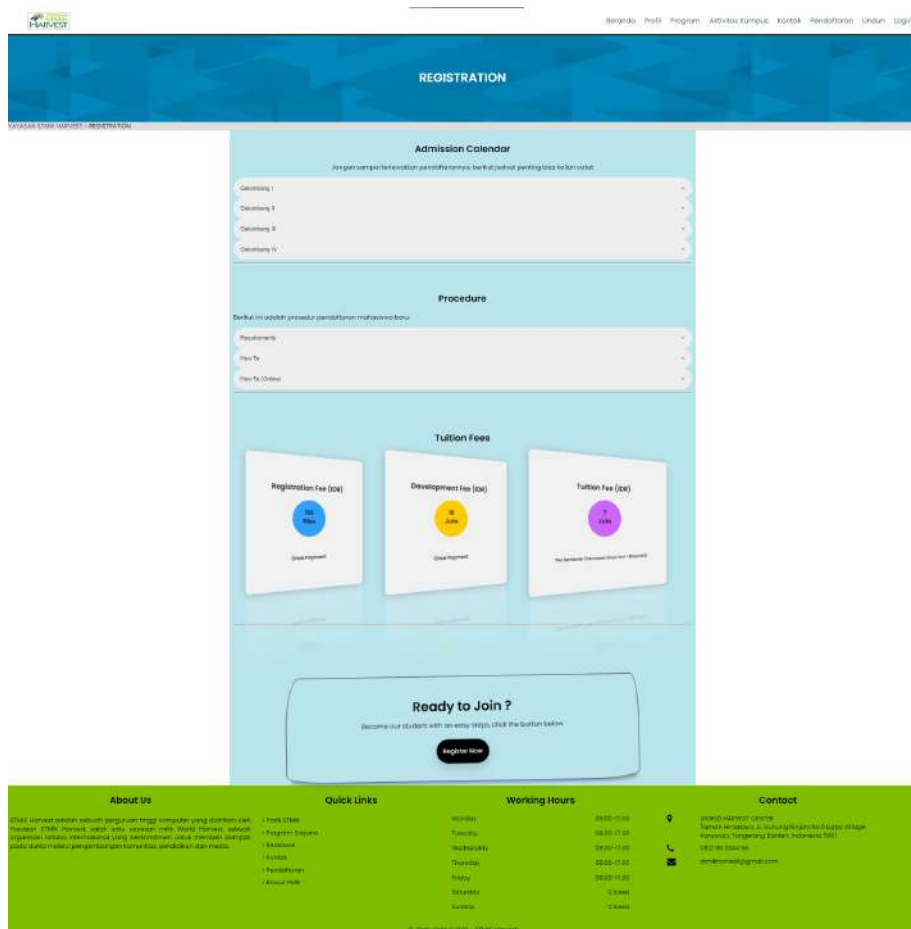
STMIK HARVEST

Beranda Profil Program Aktivitas Kampus Kontak Pendaftaran Unduh Login

REGISTRATION

YAYASAN STMIK HARVEST / REGISTRATION

Admission Calendar

Jangan sampai terlewatkan pendaftarannya berikut jadwal penting bisa kalian catat

Gelombang I

Gelombang II

Gelombang III

Gelombang IV

Procedure

Berikut ini adalah prosedur pendaftaran mahasiswa baru

Requirements

How To

How To (Online)

Tuition Fees

Registration Fee (IDR)

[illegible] Ribu

Once Payment

Development Fee (IDR)

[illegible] Juta

Once Payment

Tuition Fee (IDR)

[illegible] Juta

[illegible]

Ready to Join ?

Become our student with an easy steps, click the button below

Register Now

About Us

STMIK Harvest adalah sebuah perguruan tinggi komputer yang didirikan oleh Yayasan STMIK Harvest, salah satu yayasan milik World Harvest, sebuah organisasi lintas internasional yang berkomitmen untuk memberi dampak pada dunia melalui pengembangan komunitas, pendidikan dan media.

Quick Links

› Profil STMIK
› Program Sarjana
› Beasiswa
› Kontak
› Pendaftaran
› Artikel PMB

Working Hours

| Monday | 08.00-17.00 |
|---|---|
| Tuesday | 08.00-17.00 |
| Wednesday | 08.00-17.00 |
| Thursday | 08.00-17.00 |
| Friday | 08.00-17.00 |
| Saturday | Closed |
| Sunday | Closed |

Contact

WORLD HARVEST CENTER
Taman Himalaya, Jl. Gunung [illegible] Lippo Village, Karawaci, Tangerang Banten, Indonesia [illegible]

0821 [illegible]

stmikharvest@gmail.com

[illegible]